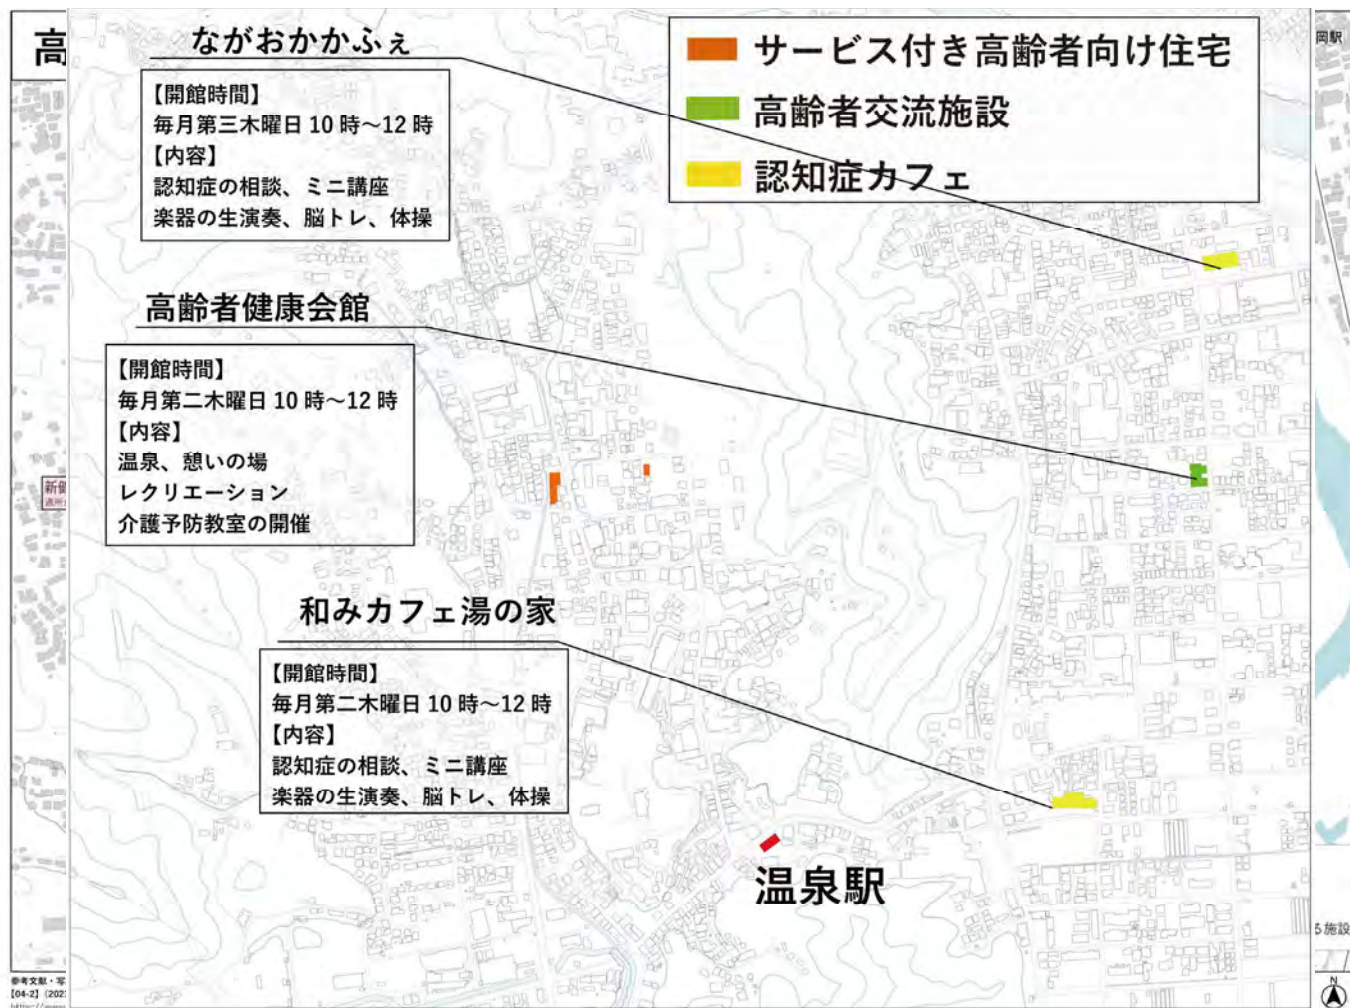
高

ながおかかふぇ

【開館時間】
毎月第三木曜日 10 時～12 時
【内容】
認知症の相談、ミニ講座
楽器の生演奏、脳トレ、体操

サービス付き高齢者向け住宅
高齢者交流施設
認知症カフェ

岡駅

高齢者健康会館

【開館時間】
毎月第二木曜日 10 時～12 時
【内容】
温泉、憩いの場
レクリエーション
介護予防教室の開催

新【illegible】

和みカフェ湯の家

【開館時間】
毎月第二木曜日 10 時～12 時
【内容】
認知症の相談、ミニ講座
楽器の生演奏、脳トレ、体操

温泉駅

る施設

参考文献・写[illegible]
[04-2]（202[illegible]

N